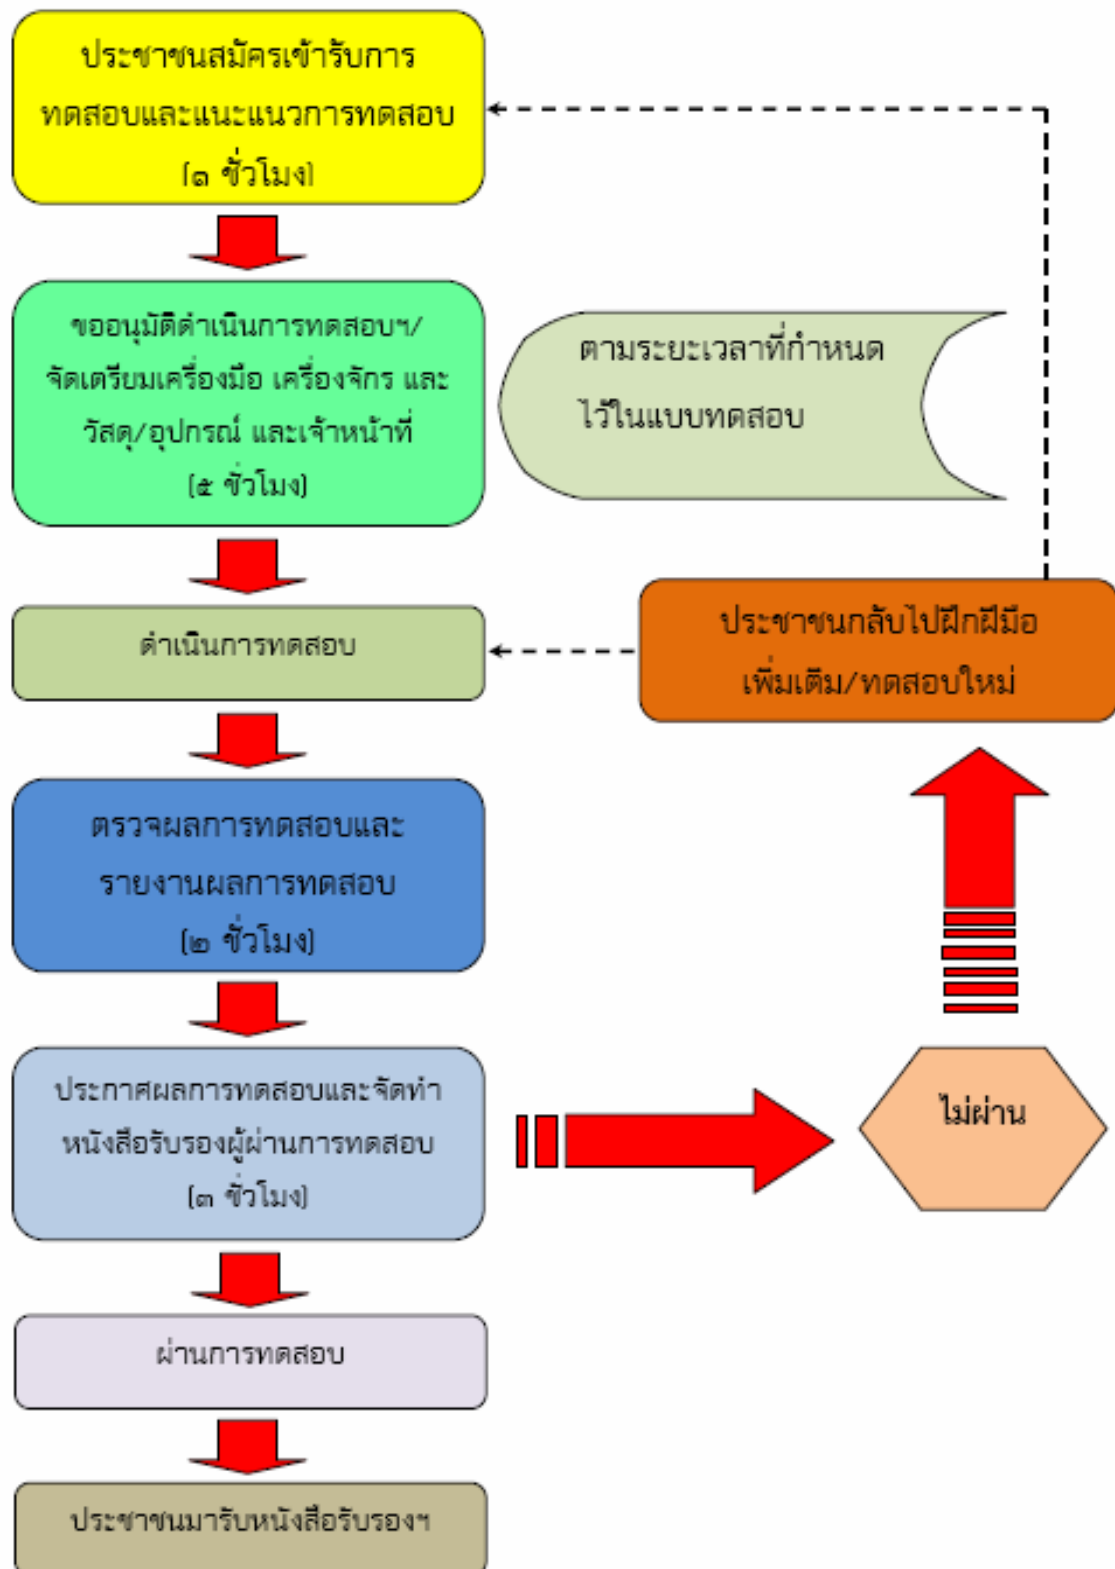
ประชาชนสมัครเข้ารับการทดสอบและแนะแนวการทดสอบ (๑ ชั่วโมง)

ขออนุมัติดำเนินการทดสอบฯ/จัดเตรียมเครื่องมือ เครื่องจักร และวัสดุ/อุปกรณ์ และเจ้าหน้าที่ (๕ ชั่วโมง)

ตามระยะเวลาที่กำหนดไว้ในแบบทดสอบ

ดำเนินการทดสอบ

ประชาชนกลับไปฝึกฝีมือเพิ่มเติม/ทดสอบใหม่

ตรวจผลการทดสอบและรายงานผลการทดสอบ (๒ ชั่วโมง)

ประกาศผลการทดสอบและจัดทำหนังสือรับรองผู้ผ่านการทดสอบ (๓ ชั่วโมง)

ไม่ผ่าน

ผ่านการทดสอบ

ประชาชนมารับหนังสือรับรองฯ